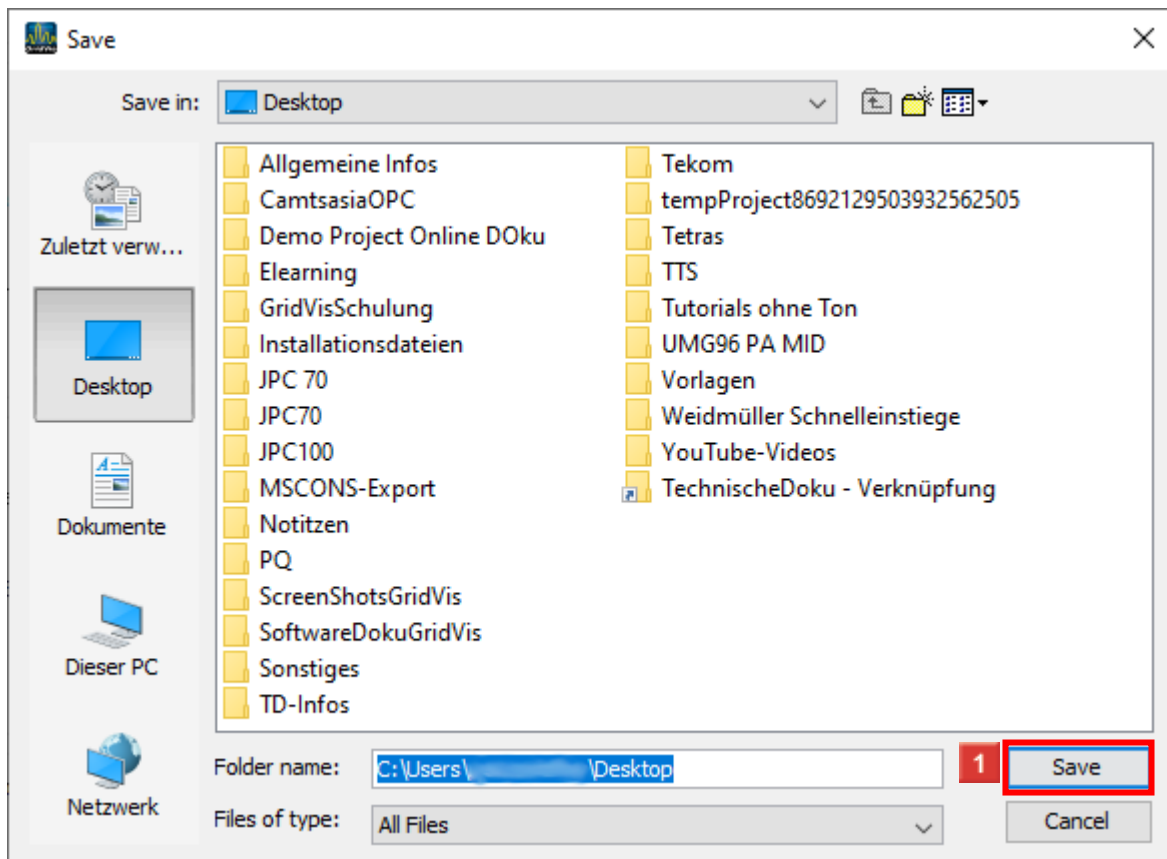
Save

Save in: Desktop

Zuletzt verw...

Desktop

Dokumente

Dieser PC

Netzwerk

Allgemeine Infos
CamtsasiaOPC
Demo Project Online DOku
Elearning
GridVisSchulung
Installationsdateien
JPC 70
JPC70
JPC100
MSCONS-Export
Notitzen
PQ
ScreenShotsGridVis
SoftwareDokuGridVis
Sonstiges
TD-Infos

Tekom
tempProject8692129503932562505
Tetras
TTS
Tutorials ohne Ton
UMG96 PA MID
Vorlagen
Weidmüller Schnelleinstiege
YouTube-Videos
TechnischeDoku - Verknüpfung

Folder name: C:\Users\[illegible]\Desktop

Files of type: All Files

1

Save

Cancel